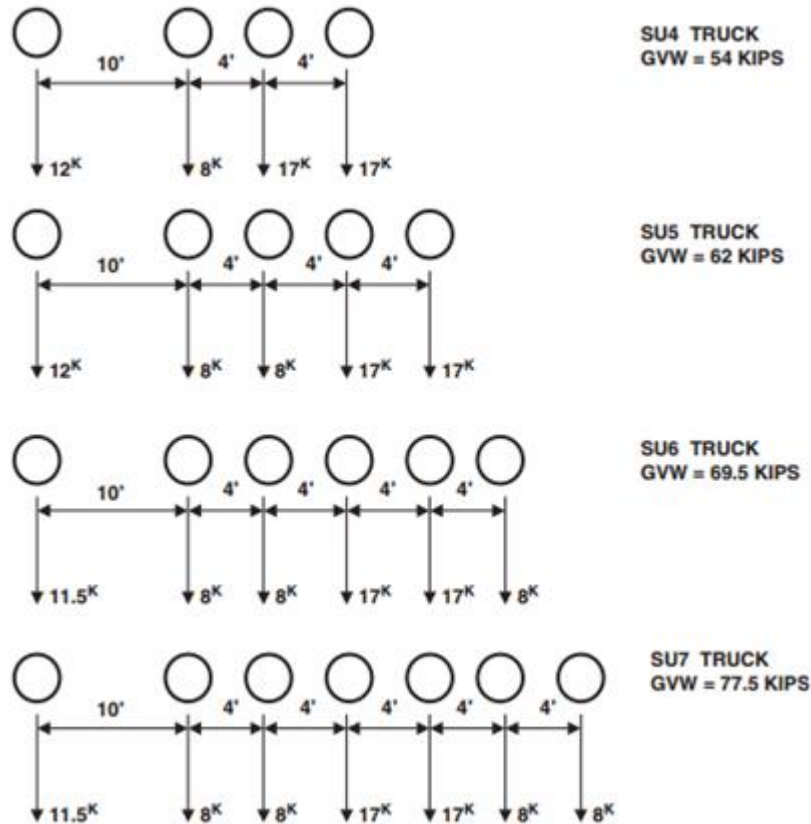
SU4 TRUCK
GVW = 54 KIPS

10' 4' 4'

$12^K$ $8^K$ $17^K$ $17^K$

SU5 TRUCK
GVW = 62 KIPS

10' 4' 4' 4'

$12^K$ $8^K$ $8^K$ $17^K$ $17^K$

SU6 TRUCK
GVW = 69.5 KIPS

10' 4' 4' 4' 4'

$11.5^K$ $8^K$ $8^K$ $17^K$ $17^K$ $8^K$

SU7 TRUCK
GVW = 77.5 KIPS

10' 4' 4' 4' 4' 4'

$11.5^K$ $8^K$ $8^K$ $17^K$ $17^K$ $8^K$ $8^K$